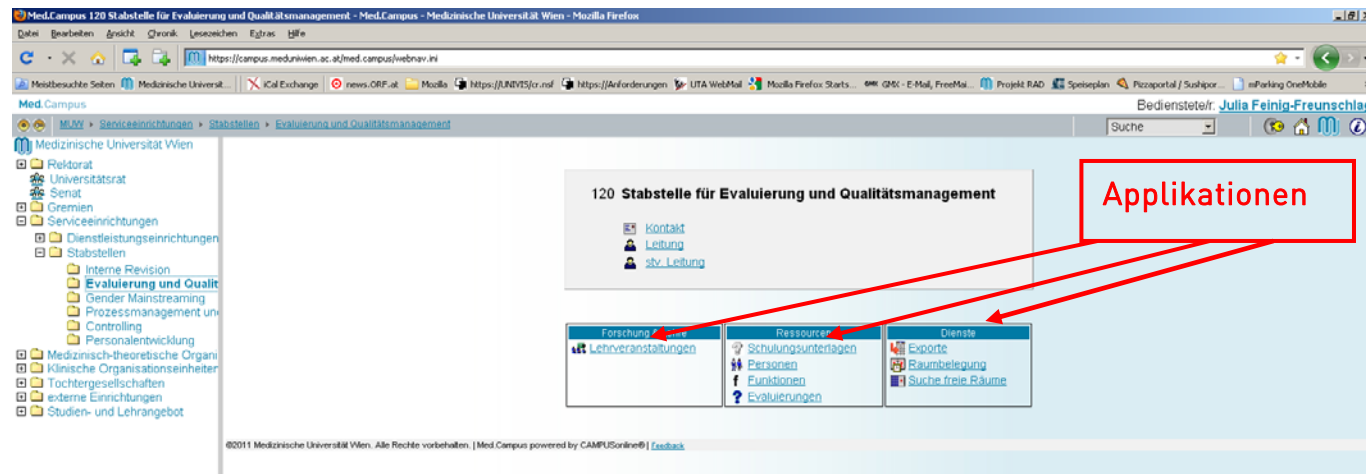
Med.Campus 120 Stabstelle für Evaluierung und Qualitätsmanagement - Med.Campus - Medizinische Universität Wien - Mozilla Firefox

Datei Bearbeiten Ansicht Chronik Lesezeichen Extras Hilfe

https://campus.meduniwien.ac.at/med.campus/webnav.ini

Meistbesuchte Seiten | Medizinische Universit... | iCal Exchange | news.ORF.at | Mozilla | https://UNIVIS/cr.nsf | https://Anforderungen | UTA WebMail | Mozilla Firefox Starts... | GMX - E-Mail, FreeMai... | Projekt RAD | Speiseplan | Pizzaportal / Sushipor... | mParking OneMobile

Med.Campus

Bediensteter/r: Julia Feinig-Freunschlag

MUW ▸ Serviceeinrichtungen ▸ Stabstellen ▸ Evaluierung und Qualitätsmanagement

Suche

Medizinische Universität Wien
Rektorat
Universitätsrat
Senat
Gremien
Serviceeinrichtungen
Dienstleistungseinrichtungen
Stabstellen
Interne Revision
Evaluierung und Qualit
Gender Mainstreaming
Prozessmanagement un
Controlling
Personalentwicklung
Medizinisch-theoretische Organi
Klinische Organisationseinheiter
Tochtergesellschaften
externe Einrichtungen
Studien- und Lehrangebot

120 Stabstelle für Evaluierung und Qualitätsmanagement

Kontakt
Leitung
stv. Leitung

Applikationen

Forschung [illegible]
Lehrveranstaltungen

Ressourcen
Schulungsunterlagen
Personen
Funktionen
Evaluierungen

Dienste
Exporte
Raumbelegung
Suche freie Räume

©2011 Medizinische Universität Wien. Alle Rechte vorbehalten. | Med.Campus powered by CAMPUSonline® | Feedback